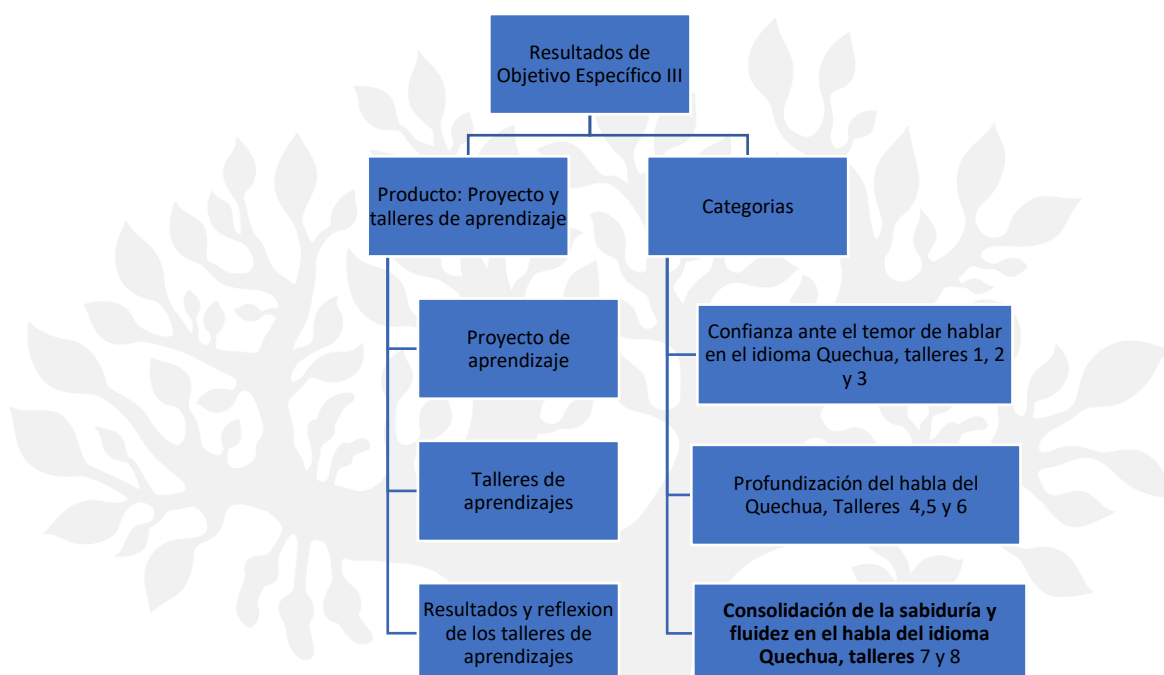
Resultados de Objetivo Específico III

Producto: Proyecto y talleres de aprendizaje

Categorias

Proyecto de aprendizaje

Talleres de aprendizajes

Resultados y reflexion de los talleres de aprendizajes

Confianza ante el temor de hablar en el idioma Quechua, talleres 1, 2 y 3

Profundización del habla del Quechua, Talleres 4,5 y 6

Consolidación de la sabiduría y fluidez en el habla del idioma Quechua, talleres 7 y 8